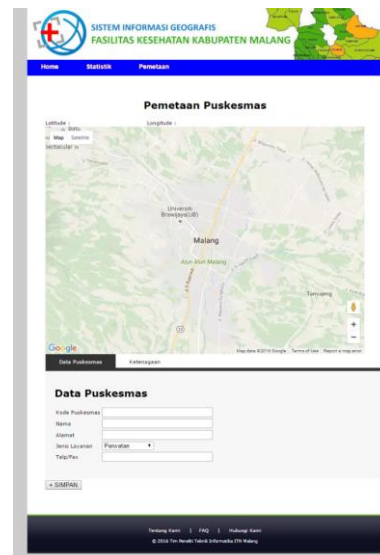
SISTEM INFORMASI GEOGRAFIS
FASILITAS KESEHATAN KABUPATEN MALANG

Home Statistik Pemetaan

Pemetaan Puskesmas

Latitude : Longitude :

Map Satellite

Universitas Brawijaya(UB)

Malang

Alun-Alun Malang

Tumpang

Google

Map data ©2016 Google Terms of Use Report a map error

Data Puskesmas Keterangan

Data Puskesmas

Kode Puskesmas
Nama
Alamat
Jenis Layanan Perawatan
Telp/Fax

+ SIMPAN

Tentang Kami | FAQ | Hubungi Kami
© 2016 Tim Peneliti Teknik Informatika ITN Malang